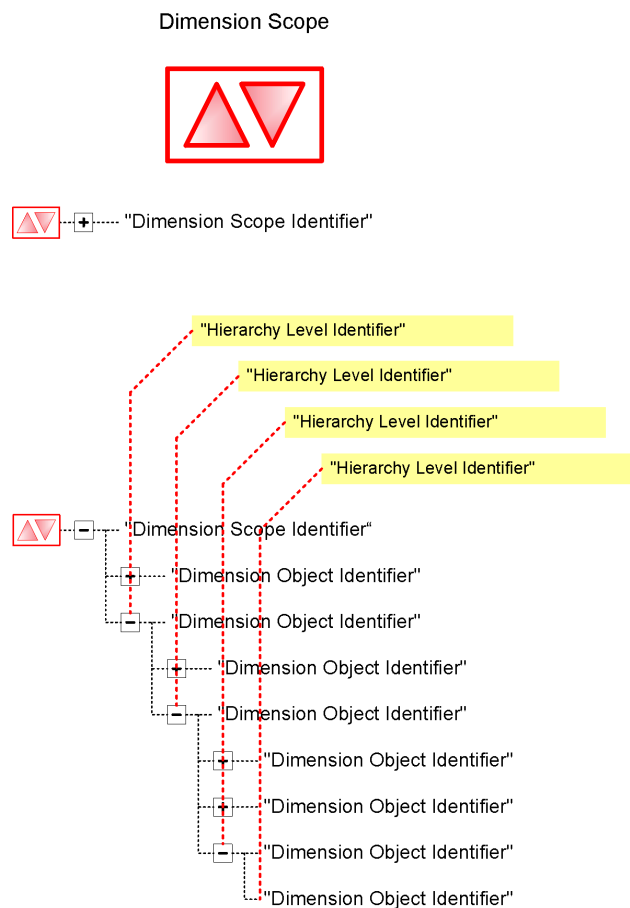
Dimension Scope

"Dimension Scope Identifier"

"Hierarchy Level Identifier"

"Hierarchy Level Identifier"

"Hierarchy Level Identifier"

"Hierarchy Level Identifier"

"Dimension Scope Identifier“

"Dimension Object Identifier"

"Dimension Object Identifier"

"Dimension Object Identifier"

"Dimension Object Identifier"

"Dimension Object Identifier"

"Dimension Object Identifier"

"Dimension Object Identifier"

"Dimension Object Identifier"